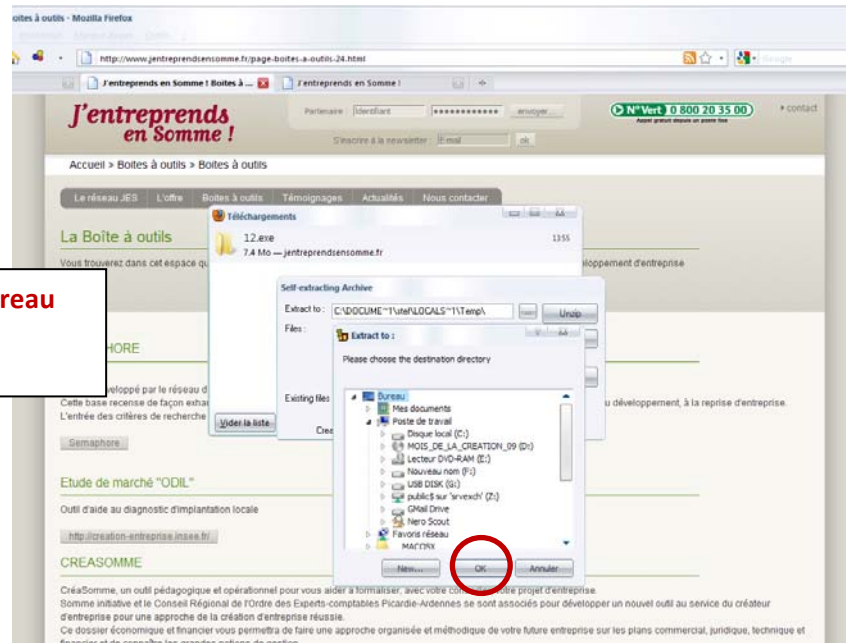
oites à outils - Mozilla Firefox

http://www.jentreprendsensomme.fr/page-boites-a-outils-24.html

J'entreprends en Somme ! Boites à ...

J'entreprends en Somme !

J'entreprends en Somme !

Partenaire Identifiant •••••••••••• envoyer

S'inscrire à la newsletter E-mail ok

N° Vert 0 800 20 35 00

contact

Accueil > Boites à outils > Boites à outils

Le réseau JES L'offre Boites à outils Témoignages Actualités Nous contacter

La Boîte à outils

Vous trouvez dans cet espace qu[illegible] loppement d'entreprise

reau

HORE

veloppé par le réseau d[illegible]

Cette base recense de façon exha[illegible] u développement, à la reprise d'entreprise.

L'entrée des critères de recherche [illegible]

Semaphore

Etude de marché "ODIL"

Outil d'aide au diagnostic d'implantation locale

http://creation-entreprise.insee.fr/

CREASOMME

CréaSomme, un outil pédagogique et opérationnel pour vous aider à formaliser, avec votre con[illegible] projet d'entreprise.

Somme initiative et le Conseil Régional de l'Ordre des Experts-comptables Picardie-Ardennes se sont associés pour développer un nouvel outil au service du créateur d'entreprise pour une approche de la création d'entreprise réussie.

Ce dossier économique et financier vous permettra de faire une approche organisée et méthodique de votre future entreprise sur les plans commercial, juridique, technique et

Téléchargements

12.exe

7.4 Mo — jentreprendsensomme.fr

13:55

Vider la liste

Self-extracting Archive

Extract to : C:\DOCUME~1\site\LOCALS~1\Temp\

Unzip

Files :

Existing files

Crea

Extract to :

Please choose the destination directory

Bureau

Mes documents

Poste de travail

Disque local (C:)

MOIS_DE_LA_CREATION_09 (D:)

Lecteur DVD-RAM (E:)

Nouveau nom (F:)

USB DISK (G:)

public$ sur 'srvexch' (Z:)

GMail Drive

Nero Scout

Favoris réseau

MACOSX

New...

OK

Annuler